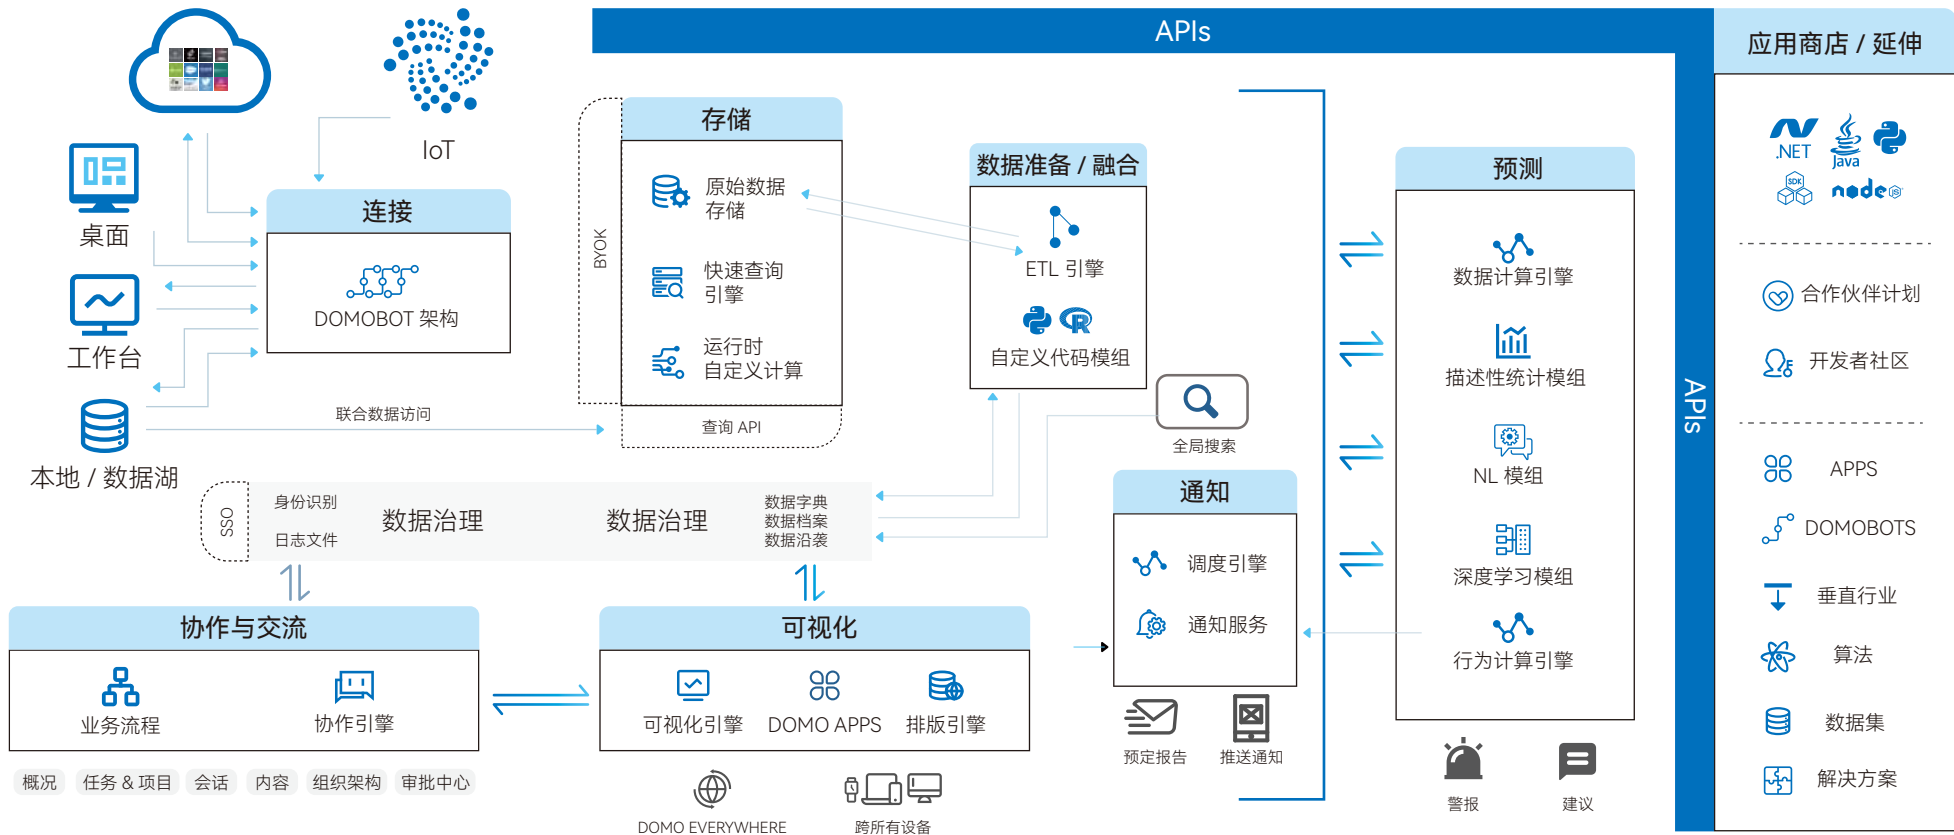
APIs

应用商店 / 延伸

IoT

桌面

工作台

本地 / 数据湖

连接

DOMOBOT 架构

存储

原始数据存储

快速查询引擎

运行时自定义计算

BYOK

查询 API

联合数据访问

数据准备 / 融合

ETL 引擎

自定义代码模组

全局搜索

预测

数据计算引擎

描述性统计模组

NL 模组

深度学习模组

行为计算引擎

警报

建议

APIs

.NET

Java

node

合作伙伴计划

开发者社区

APPS

DOMOBOTS

垂直行业

算法

数据集

解决方案

SSO

身份识别

日志文件

数据治理

数据治理

数据字典
数据档案
数据沿袭

通知

调度引擎

通知服务

预定报告

推送通知

协作与交流

业务流程

协作引擎

概况

任务 & 项目

会话

内容

组织架构

审批中心

可视化

可视化引擎

DOMO APPS

排版引擎

DOMO EVERYWHERE

跨所有设备